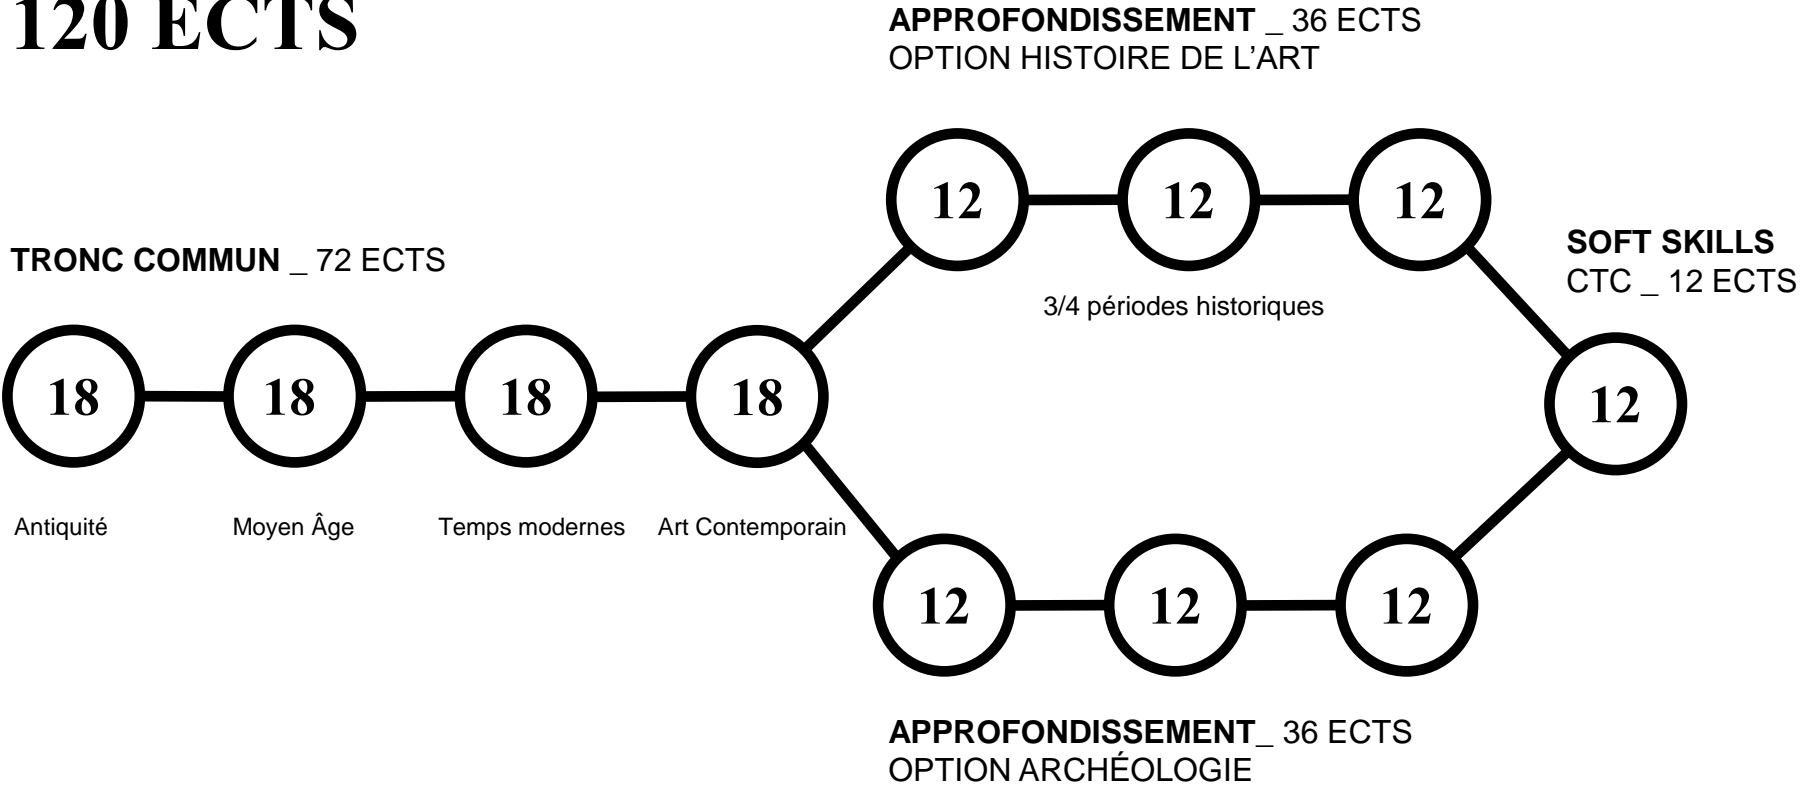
120 ECTS

APPROFONDISSEMENT _ 36 ECTS
OPTION HISTOIRE DE L'ART

12 12 12

TRONC COMMUN _ 72 ECTS

SOFT SKILLS
CTC _ 12 ECTS

3/4 périodes historiques

18 18 18 18

12

Antiquité Moyen Âge Temps modernes Art Contemporain

12 12 12

APPROFONDISSEMENT_ 36 ECTS
OPTION ARCHÉOLOGIE